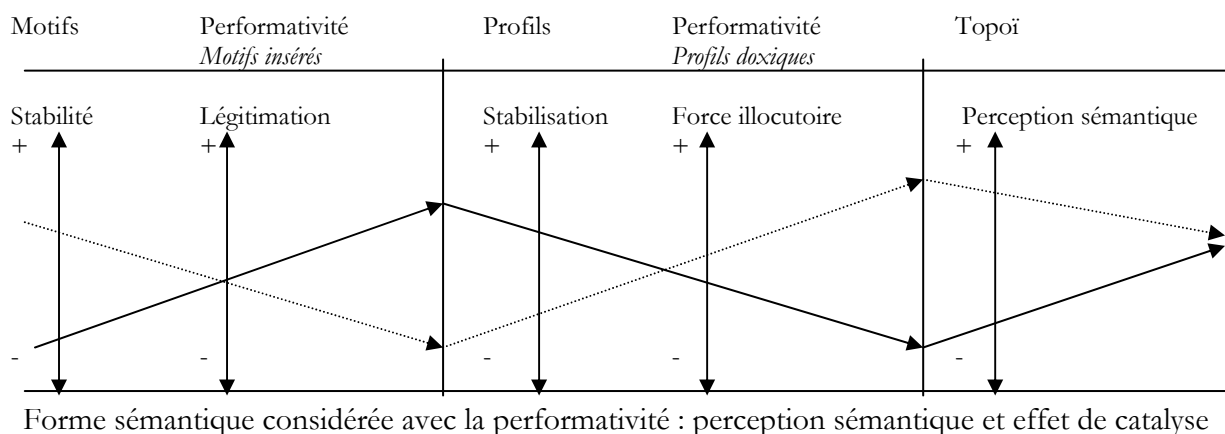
Motifs

Performativité
*Motifs insérés*

Profils

Performativité
*Profils doxiques*

Topoï

Stabilité
+
-

Légitimation
+
-

Stabilisation
+
-

Force illocutoire
+
-

Perception sémantique
+
-

Forme sémantique considérée avec la performativité : perception sémantique et effet de catalyse